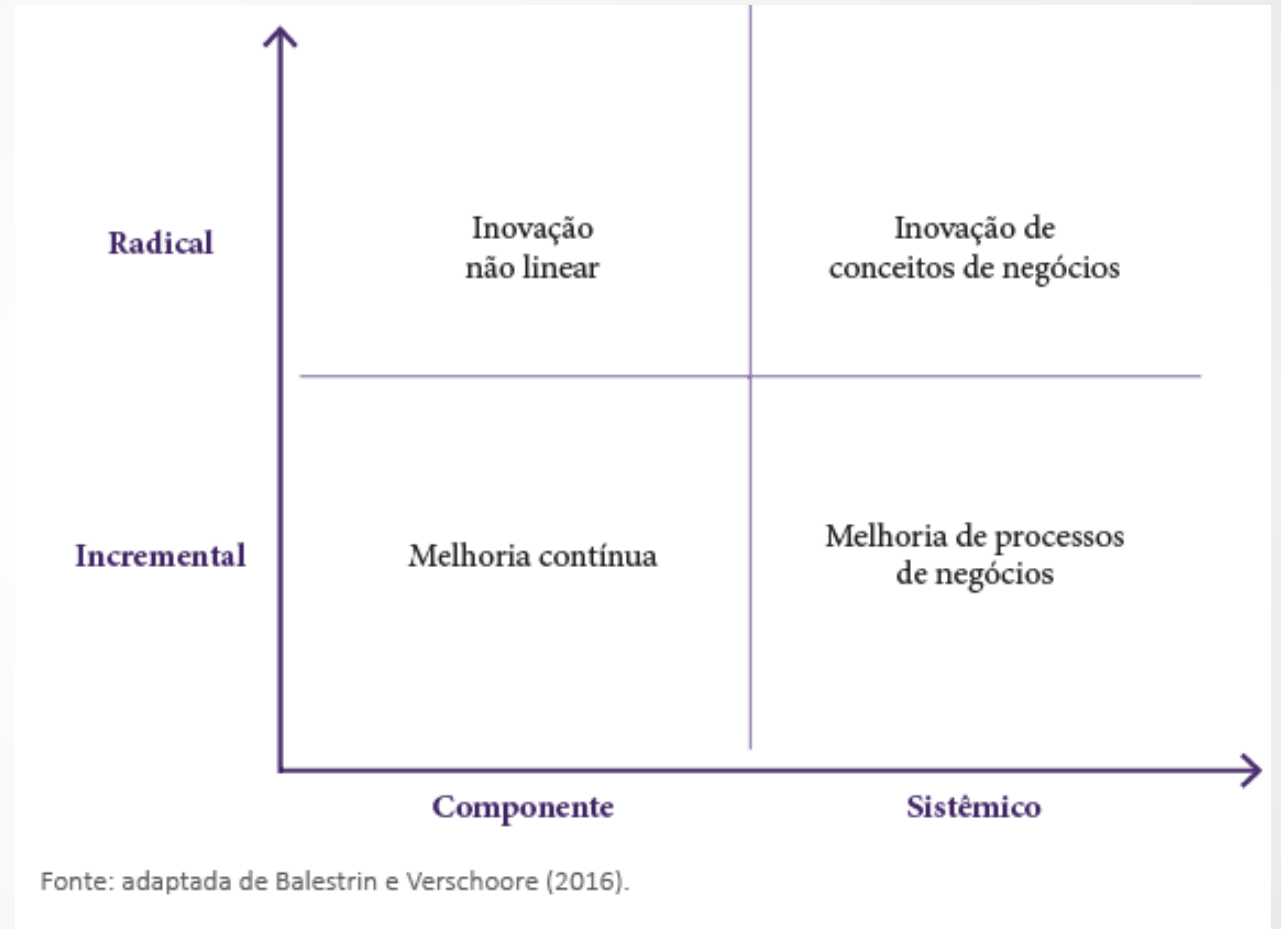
Radical

Inovação não linear

Inovação de conceitos de negócios

Incremental

Melhoria contínua

Melhoria de processos de negócios

Componente

Sistêmico

Fonte: adaptada de Balestrin e Verschoore (2016).